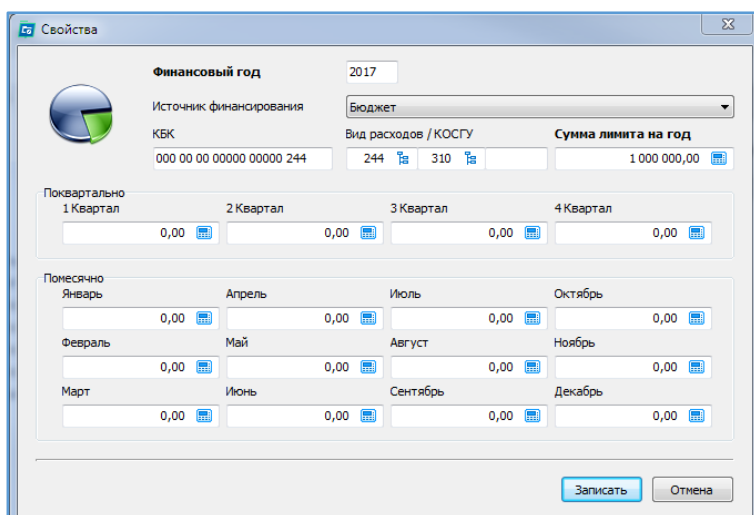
Свойства

Финансовый год 2017

Источник финансирования Бюджет

КБК
000 00 00 00000 00000 244

Вид расходов / КОСГУ
244 310

Сумма лимита на год
1 000 000,00

Поквартально
1 Квартал 0,00
2 Квартал 0,00
3 Квартал 0,00
4 Квартал 0,00

Помесячно
Январь 0,00
Апрель 0,00
Июль 0,00
Октябрь 0,00
Февраль 0,00
Май 0,00
Август 0,00
Ноябрь 0,00
Март 0,00
Июнь 0,00
Сентябрь 0,00
Декабрь 0,00

Записать
Отмена